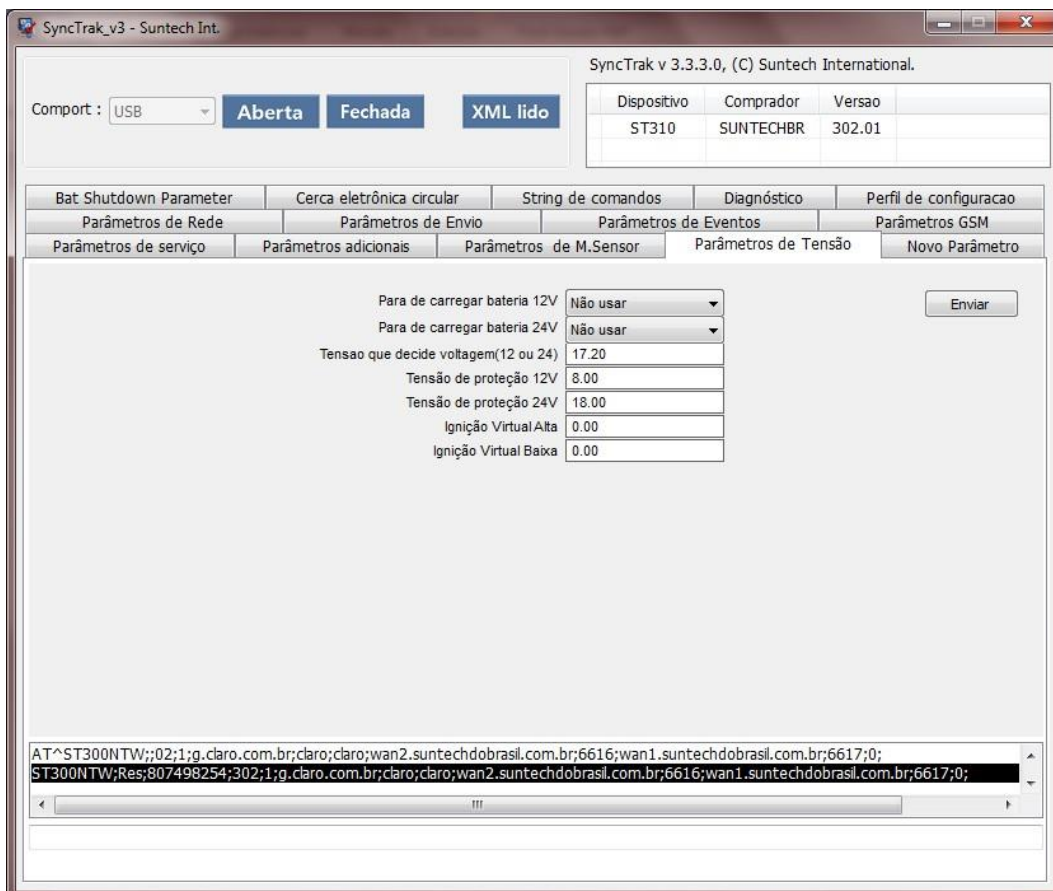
SyncTrak_v3 - Suntech Int.

Comport : USB

Aberta Fechada XML lido

SyncTrak v 3.3.3.0, (C) Suntech International.

| Dispositivo | Comprador | Versao |
|---|---|---|
| ST310 | SUNTECHBR | 302.01 |

Bat Shutdown Parameter | Cerca eletrônica circular | String de comandos | Diagnóstico | Perfil de configuracao
Parâmetros de Rede | Parâmetros de Envio | Parâmetros de Eventos | Parâmetros GSM
Parâmetros de serviço | Parâmetros adicionais | Parâmetros de M.Sensor | Parâmetros de Tensão | Novo Parâmetro

Para de carregar bateria 12V Não usar
Para de carregar bateria 24V Não usar
Tensao que decide voltagem(12 ou 24) 17.20
Tensão de proteção 12V 8.00
Tensão de proteção 24V 18.00
Ignição Virtual Alta 0.00
Ignição Virtual Baixa 0.00

Enviar

AT^ST300NTW;;02;1;g.claro.com.br;claro;claro;wan2.suntechdobrasil.com.br;6616;wan1.suntechdobrasil.com.br;6617;0;
ST300NTW;Res;807498254;302;1;g.claro.com.br;claro;claro;wan2.suntechdobrasil.com.br;6616;wan1.suntechdobrasil.com.br;6617;0;